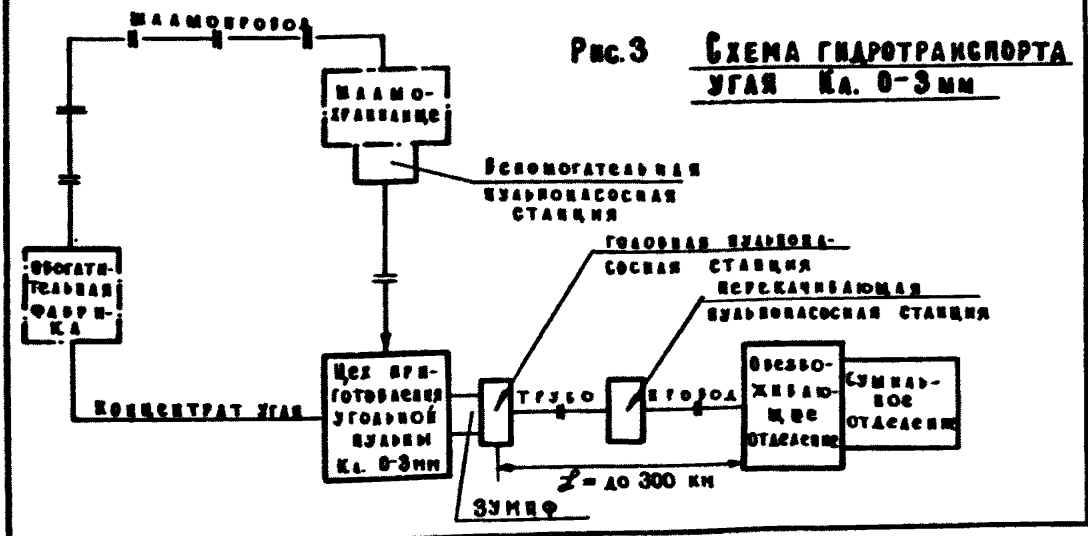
Рис.3 Схема гидротранспорта угля Кл. 0-3мм

Шламопровод

Шламохранилище

Вспомогательная пульпонасосная станция

Обогатительная фабрика

Головная пульпонасосная станция

Перекачивающая пульпонасосная станция

Концентрат угля

Цех приготовления угольной пульпы Кл. 0-3мм

Трубо

проход

Обезвоживающие отделения

Сушильное отделение

$L$ = до 300 км

ЗУМПФ